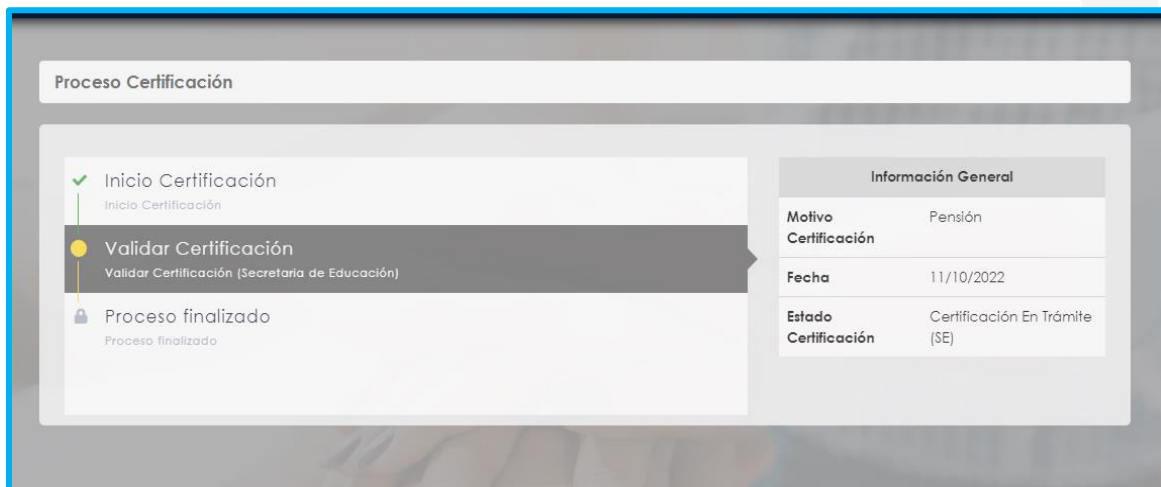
Proceso Certificación

Inicio Certificación
Inicio Certificación

Validar Certificación
Validar Certificación (Secretaria de Educación)

Proceso finalizado
Proceso finalizado

| Información General | |
|---|---|
| Motivo Certificación | Pensión |
| Fecha | 11/10/2022 |
| Estado Certificación | Certificación En Trámite (SE) |